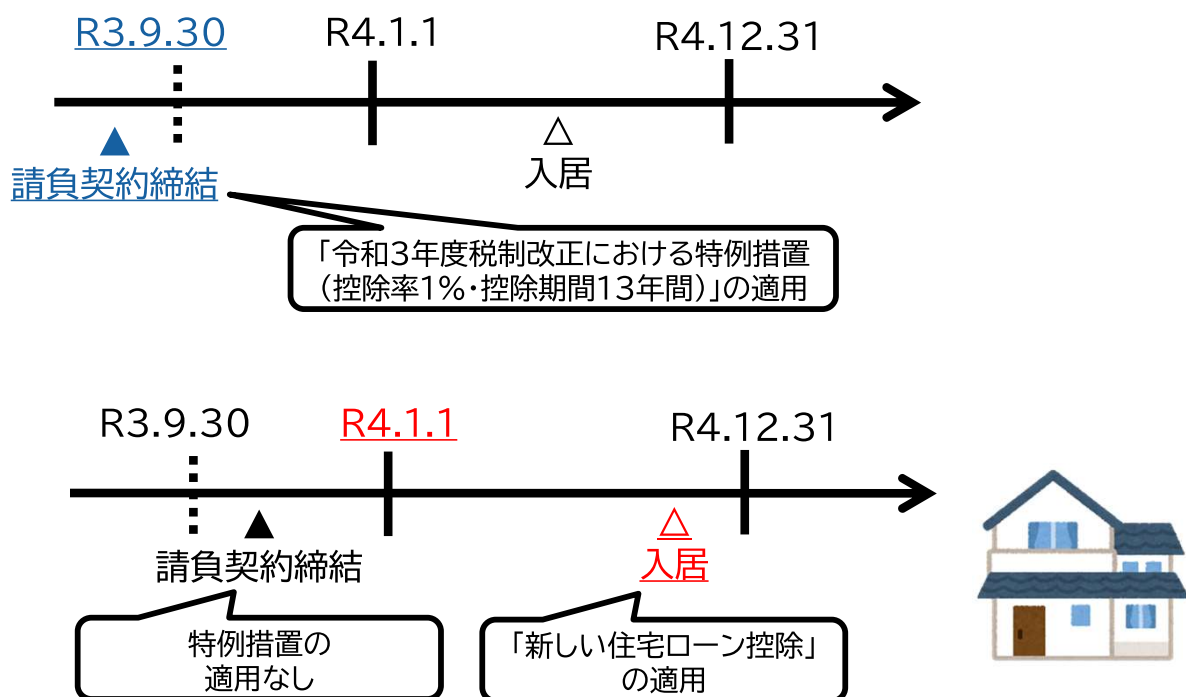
R3.9.30

R4.1.1

R4.12.31

▲

請負契約締結

△

入居

「令和3年度税制改正における特例措置（控除率1%・控除期間13年間）」の適用

R3.9.30

R4.1.1

R4.12.31

▲

請負契約締結

△

入居

特例措置の適用なし

「新しい住宅ローン控除」の適用